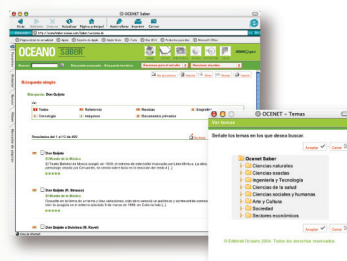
OCENET Saber

http://www.ocenet.com/saber/

OCEANO SABER

Búsqueda simple

Búsqueda: Don Quijote

Todos
Referencias
Noticias
Cronología
Imágenes
Documentos privados

Resultados del 1 al 10 de 400

Don Quijote
El Mundo de la Música
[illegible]

Don Quijote (R. Strauss)
El Mundo de la Música
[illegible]

Don Quijote a Dulcinea (M. Ravel)

OCENET – Temas

Ver temas

Señale los temas en los que desea buscar.

Ocenet Saber
Ciencias naturales
Ciencias exactas
Ingeniería y Tecnología
Ciencias de la salud
Ciencias sociales y humanas
Arte y Cultura
Sociedad
Sectores económicos

Aceptar
Cancelar

©Editorial Océano 2004. Todos los derechos reservados.